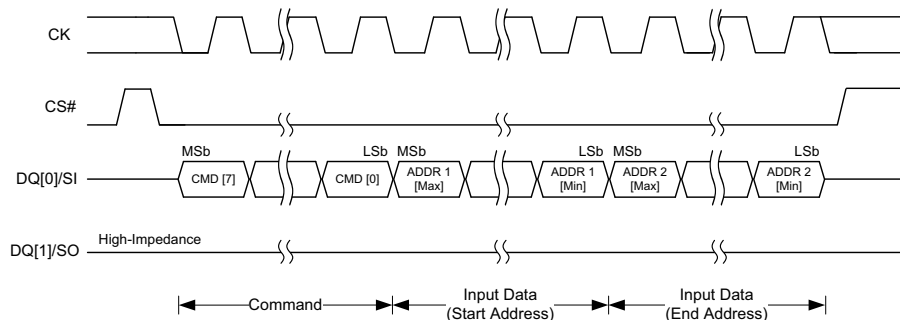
CK

CS#

MSb LSb MSb LSb MSb LSb

DQ[0]/SI

CMD [7]

CMD [0]

ADDR 1 [Max]

ADDR 1 [Min]

ADDR 2 [Max]

ADDR 2 [Min]

DQ[1]/SO

High-Impedance

Command

Input Data (Start Address)

Input Data (End Address)